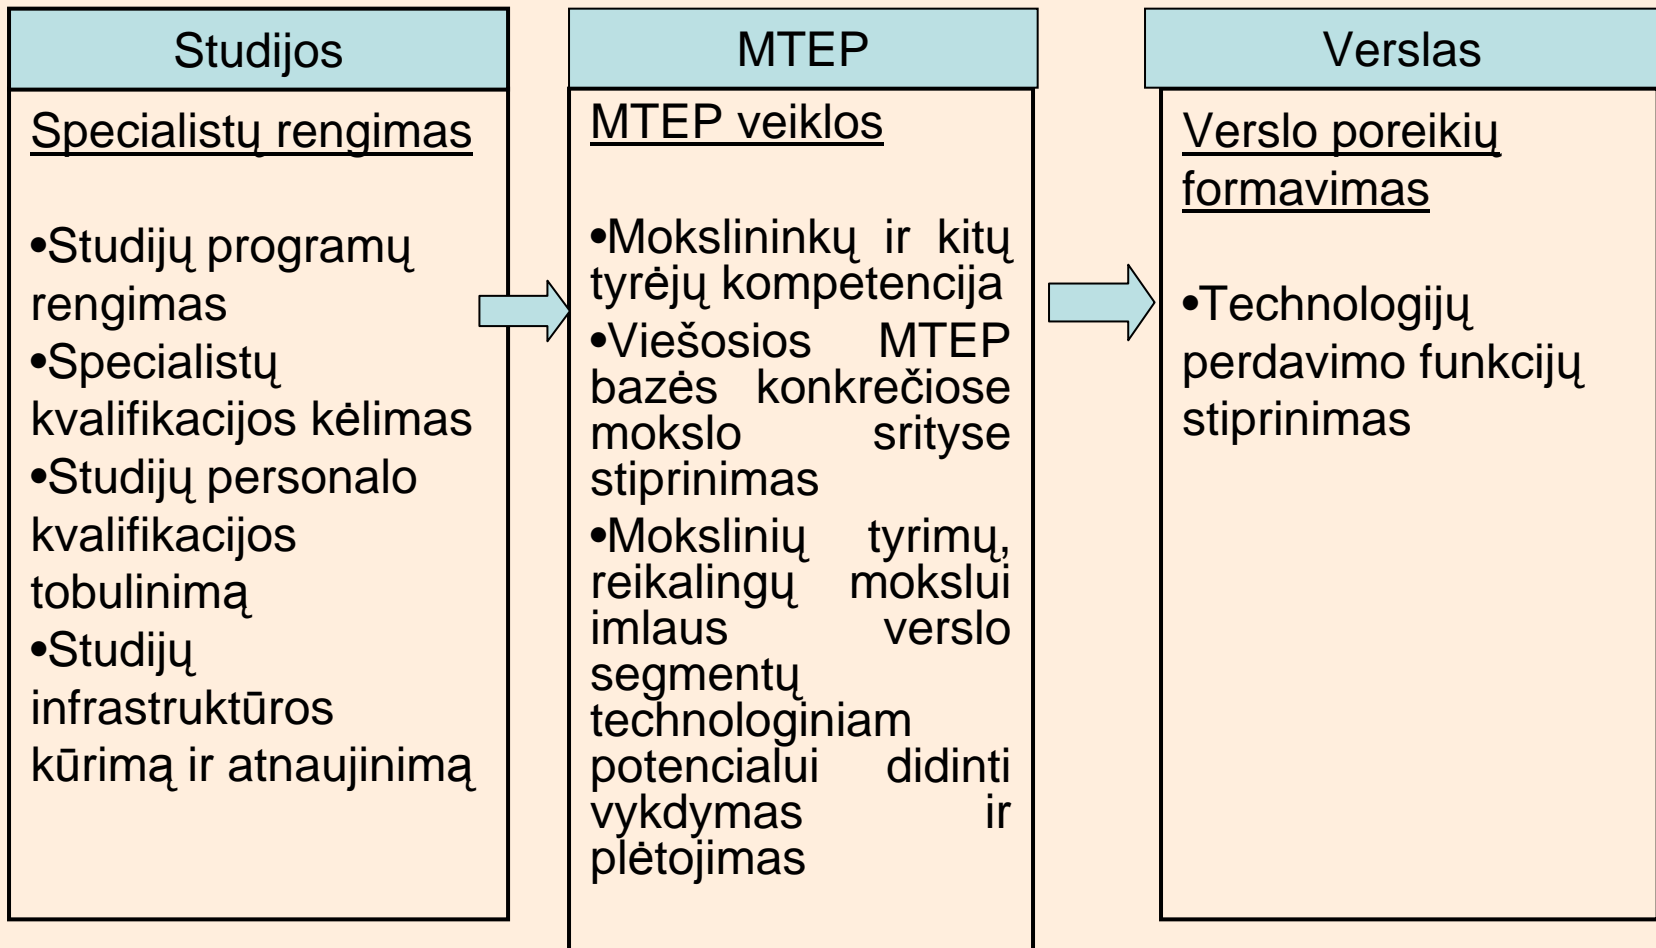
Studijos

Specialistų rengimas

•Studijų programų rengimas
•Specialistų kvalifikacijos kėlimas
•Studijų personalo kvalifikacijos tobulinimą
•Studijų infrastruktūros kūrimą ir atnaujinimą

MTEP

MTEP veiklos

•Mokslininkų ir kitų tyrėjų kompetencija
•Viešosios MTEP bazės konkrečiose mokslo srityse stiprinimas
•Mokslinių tyrimų, reikalingų mokslui imlaus verslo segmentų technologiniam potencialui didinti vykdymas ir plėtojimas

Verslas

Verslo poreikių formavimas

•Technologijų perdavimo funkcijų stiprinimas